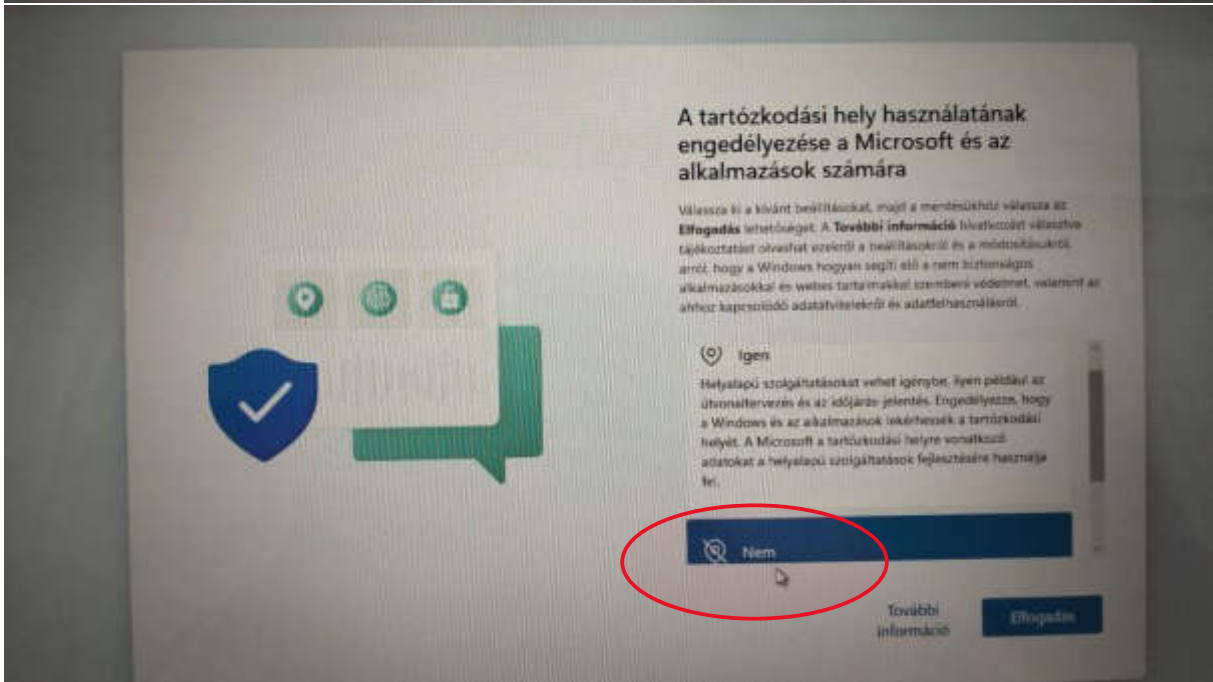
A tartózkodási hely használatának engedélyezése a Microsoft és az alkalmazások számára

Válassza ki a kívánt beállításokat, majd a mentésükhöz válassza az **Elfogadás** lehetőséget. A **További információ** hivatkozást választva tájékoztatást olvashat ezekről a beállításokról és a módosításukról, arról, hogy a Windows hogyan segíti elő a nem biztonságos alkalmazásokkal és webes tartalmakkal szembeni védelmet, valamint az ahhoz kapcsolódó adatátvitelekről és adatfelhasználásról.

Igen

Helyalapú szolgáltatásokat vehet igénybe, ilyen például az útvonaltervezés és az időjárás-jelentés. Engedélyezze, hogy a Windows és az alkalmazások lekérhessék a tartózkodási helyét. A Microsoft a tartózkodási helyre vonatkozó adatokat a helyalapú szolgáltatások fejlesztésére használja fel.

Nem

További információ

Elfogadás